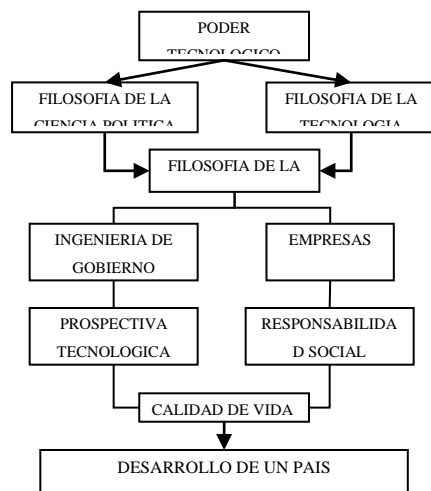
PODER TECNOLOGICO

FILOSOFIA DE LA CIENCIA POLITICA

FILOSOFIA DE LA TECNOLOGIA

FILOSOFIA DE LA

INGENIERIA DE GOBIERNO

EMPRESAS

PROSPECTIVA TECNOLOGICA

RESPONSABILIDAD SOCIAL

CALIDAD DE VIDA

DESARROLLO DE UN PAIS